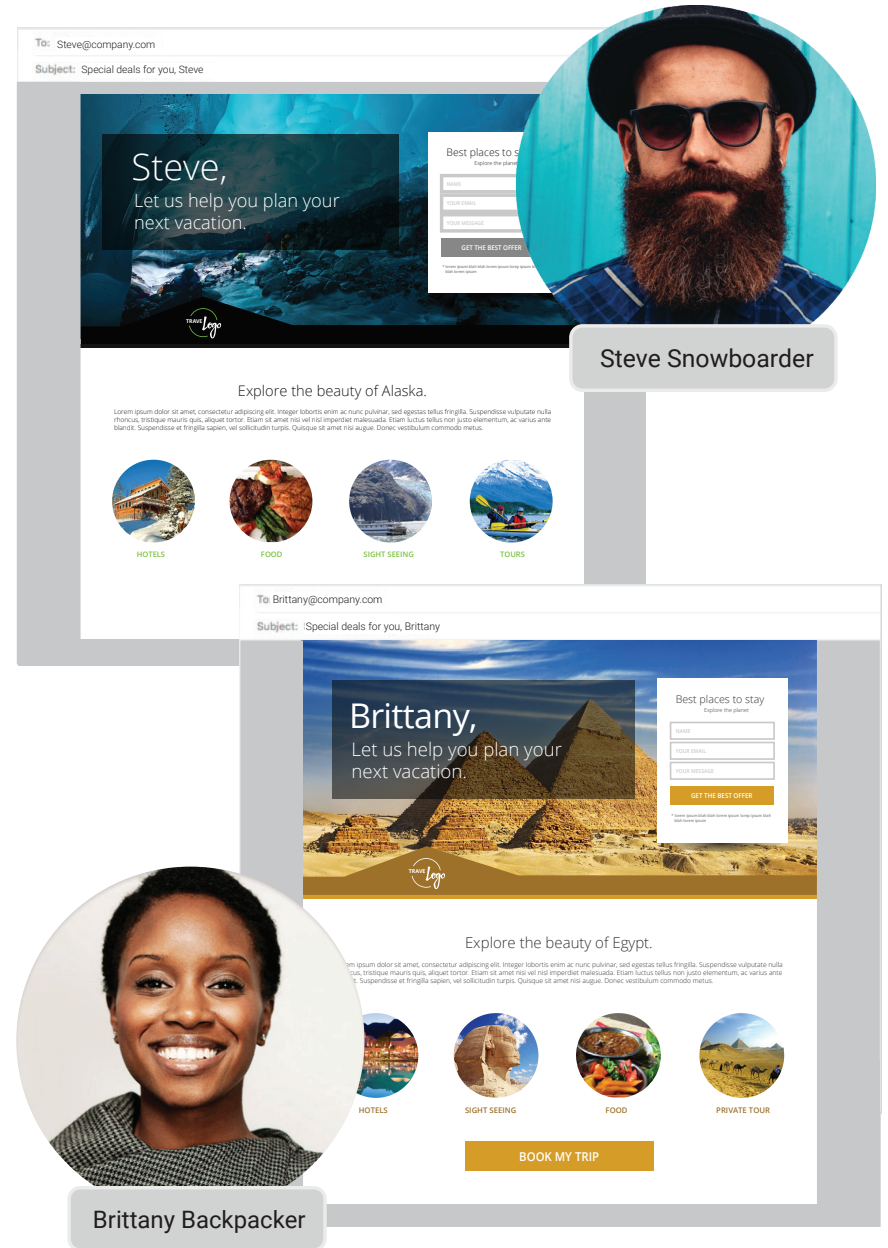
To: Steve@company.com

Subject: Special deals for you, Steve

Steve,

Let us help you plan your next vacation.

Best places to s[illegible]

Explore the planet

NAME

YOUR EMAIL

YOUR MESSAGE

GET THE BEST OFFER

* lorem ipsum blah blah lorem ipsum lorem ipsum blah lorem ipsum

TRAVEL Logo

Steve Snowboarder

Explore the beauty of Alaska.

Lorem ipsum dolor sit amet, consectetur adipiscing elit. Integer lobortis enim ac nunc pulvinar, sed egestas tellus fringilla. Suspendisse vulputate nulla rhoncus, tristique mauris quis, aliquet tortor. Etiam sit amet nisi vel nisl imperdiet malesuada. Etiam luctus tellus non justo elementum, ac varius ante blandit. Suspendisse et fringilla sapien, vel sollicitudin turpis. Quisque sit amet nisi augue. Donec vestibulum commodo metus.

HOTELS

FOOD

SIGHT SEEING

TOURS

To: Brittany@company.com

Subject: Special deals for you, Brittany

Brittany,

Let us help you plan your next vacation.

Best places to stay

Explore the planet

NAME

YOUR EMAIL

YOUR MESSAGE

GET THE BEST OFFER

* lorem ipsum blah blah lorem ipsum lorem ipsum blah lorem ipsum

TRAVEL Logo

Explore the beauty of Egypt.

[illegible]em ipsum dolor sit amet, consectetur adipiscing elit. Integer lobortis enim ac nunc pulvinar, sed egestas tellus fringilla. Suspendisse vulputate nulla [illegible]cus, tristique mauris quis, aliquet tortor. Etiam sit amet nisi vel nisl imperdiet malesuada. Etiam luctus tellus non justo elementum, ac varius ante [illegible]. Suspendisse et fringilla sapien, vel sollicitudin turpis. Quisque sit amet nisi augue. Donec vestibulum commodo metus.

HOTELS

SIGHT SEEING

FOOD

PRIVATE TOUR

BOOK MY TRIP

Brittany Backpacker